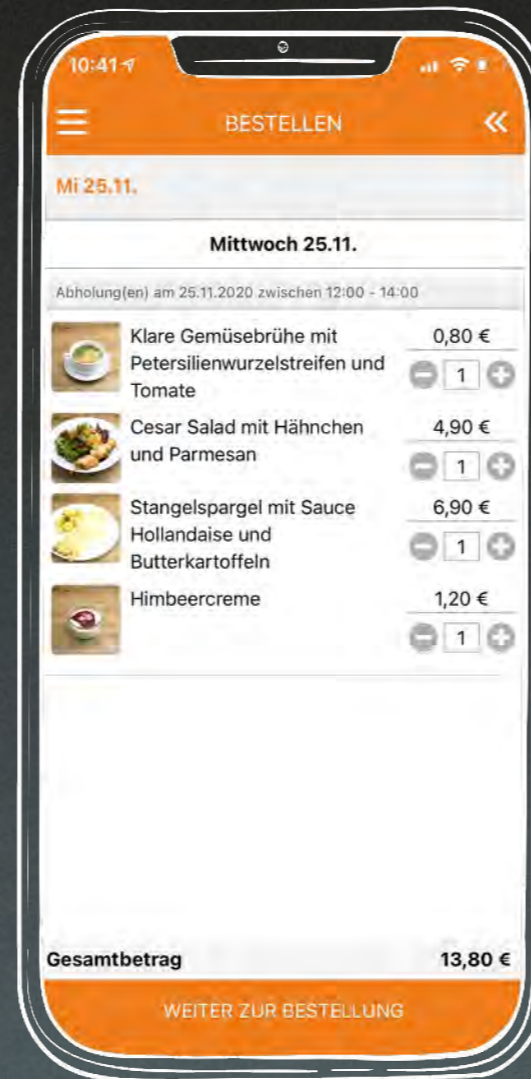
10:41

BESTELLEN

Mi 25.11.

Mittwoch 25.11.

Abholung(en) am 25.11.2020 zwischen 12:00 - 14:00

Klare Gemüsebrühe mit Petersilienwurzelstreifen und Tomate
0,80 €
1

Cesar Salad mit Hähnchen und Parmesan
4,90 €
1

Stangelspargel mit Sauce Hollandaise und Butterkartoffeln
6,90 €
1

Himbeercreme
1,20 €
1

Gesamtbetrag 13,80 €

WEITER ZUR BESTELLUNG